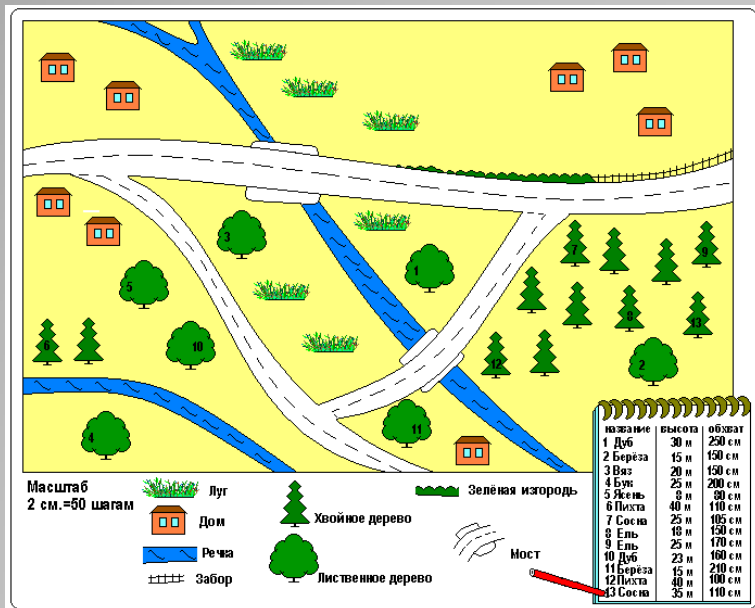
3

1

5

7

9

6

10

8

13

12

2

4

11

Масштаб
2 см.=50 шагам

Луг

Дом

Речка

Забор

Хвойное дерево

Лиственное дерево

Зелёная изгородь

Мост

| название | высота | обхват |
|---|---|---|
| 1 Дуб | 30 м | 250 см |
| 2 Берёза | 15 м | 150 см |
| 3 Вяз | 20 м | 150 см |
| 4 Бук | 25 м | 200 см |
| 5 Ясень | 8 м | 80 см |
| 6 Пихта | 40 м | 110 см |
| 7 Сосна | 25 м | 105 см |
| 8 Ель | 18 м | 150 см |
| 9 Ель | 25 м | 170 см |
| 10 Дуб | 23 м | 160 см |
| 11 Берёза | 15 м | 210 см |
| 12 Пихта | 40 м | 100 см |
| 13 Сосна | 35 м | 110 см |